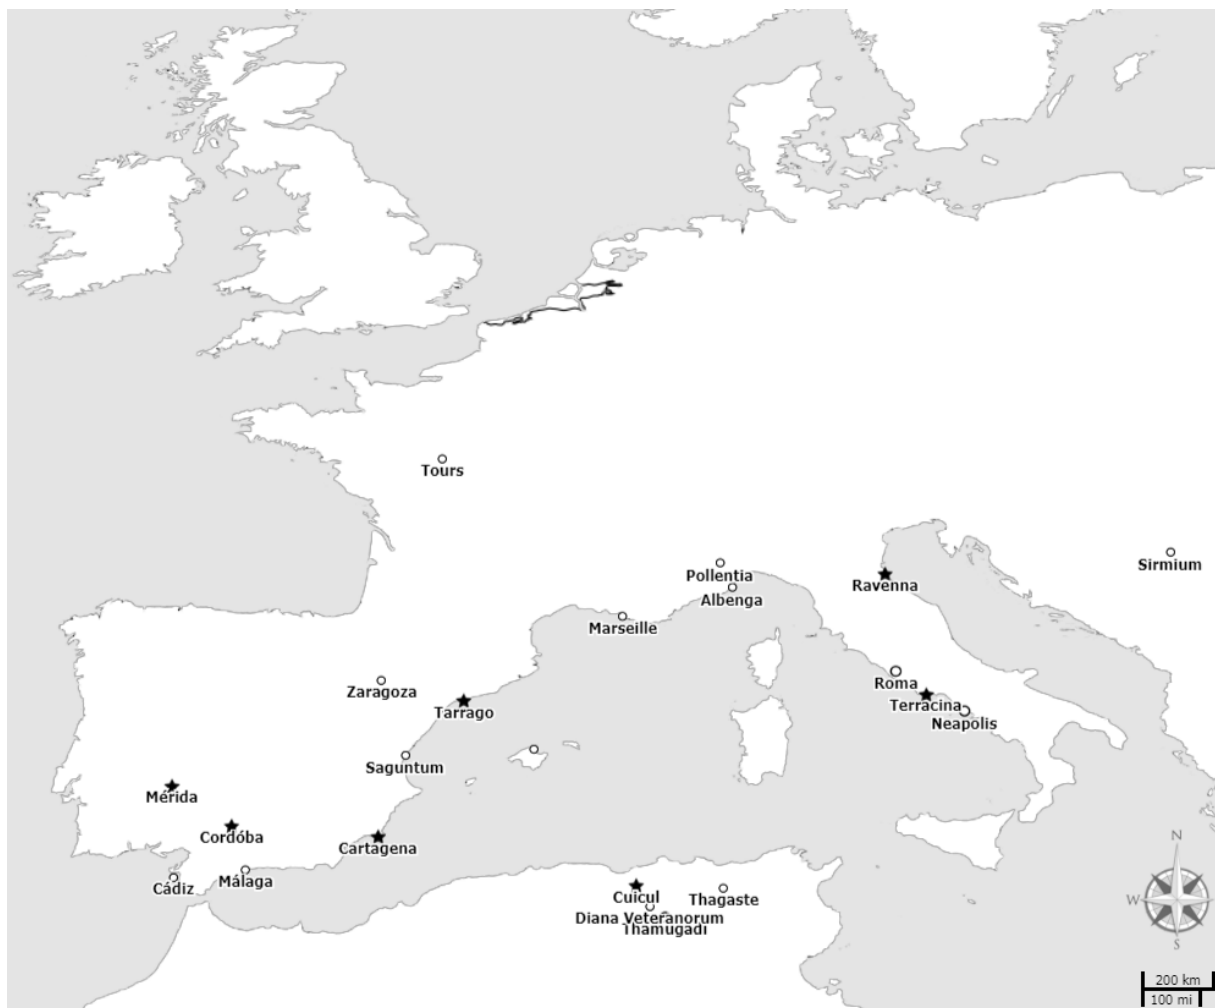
Tours
Pollentia
Albenga
Ravenna
Sirmium
Marseille
Zaragoza
Tarrago
Roma
Terracina
Neapolis
Saguntum
Merida
Cordóba
Cartagena
Cádiz
Málaga
Cuicul
Thagaste
Diana Veteranorum
Thamugadi
N
W
S
200 km
100 mi